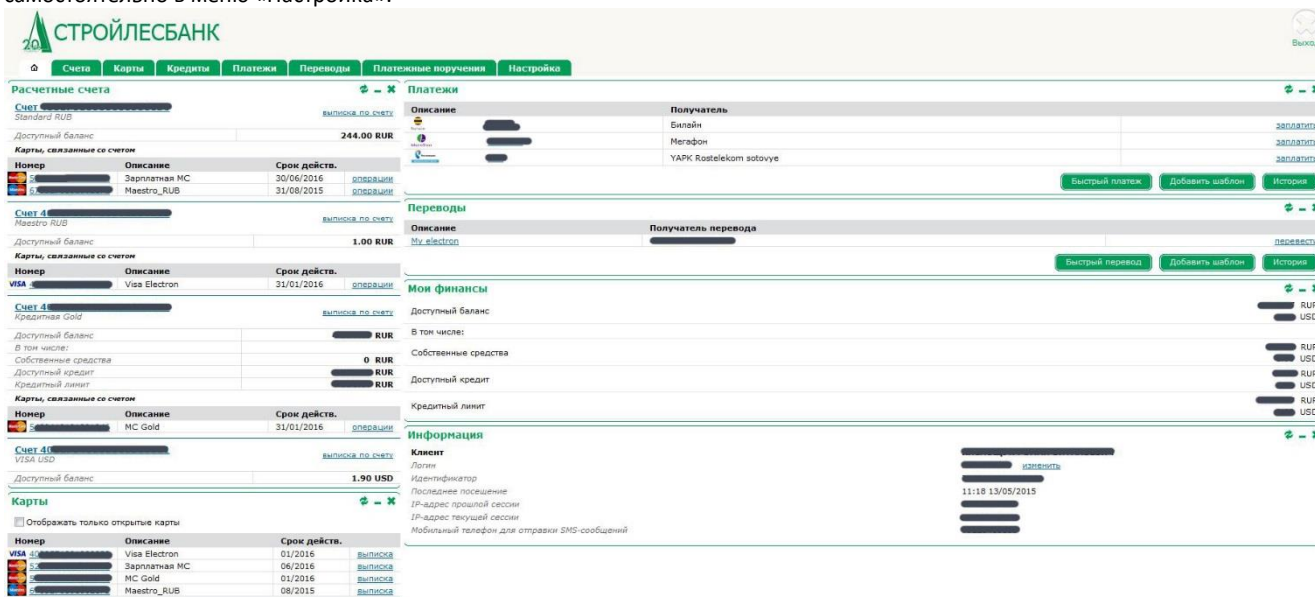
самостоятельно в меню «Настройка».

СТРОЙЛЕСБАНК

Выход

Счета | Карты | Кредиты | Платежи | Переводы | Платежные поручения | Настройка

Расчетные счета

Счет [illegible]
Standard RUB
выписка по счету

Доступный баланс 244.00 RUR

Карты, связанные со счетом

| Номер | Описание | Срок действ. | |
|---|---|---|---|
| 5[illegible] | Зарплатная MC | 30/06/2016 | операции |
| 6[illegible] | Maestro_RUB | 31/08/2015 | операции |

Счет 4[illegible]
Maestro RUB
выписка по счету

Доступный баланс 1.00 RUR

Карты, связанные со счетом

| Номер | Описание | Срок действ. | |
|---|---|---|---|
| 4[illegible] | Visa Electron | 31/01/2016 | операции |

Счет 4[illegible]
Кредитная Gold
выписка по счету

Доступный баланс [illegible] RUR
В том числе:
Собственные средства 0 RUR
Доступный кредит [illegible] RUR
Кредитный лимит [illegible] RUR

Карты, связанные со счетом

| Номер | Описание | Срок действ. | |
|---|---|---|---|
| 5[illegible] | MC Gold | 31/01/2016 | операции |

Счет 40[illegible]
VISA USD
выписка по счету

Доступный баланс 1.90 USD

Карты

Отображать только открытые карты

| Номер | Описание | Срок действ. | |
|---|---|---|---|
| 40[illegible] | Visa Electron | 01/2016 | выписка |
| 52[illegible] | Зарплатная MC | 06/2016 | выписка |
| 5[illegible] | MC Gold | 01/2016 | выписка |
| 6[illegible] | Maestro_RUB | 08/2015 | выписка |

Платежи

| Описание | Получатель | |
|---|---|---|
| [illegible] | Билайн | заплатить |
| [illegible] | Мегафон | заплатить |
| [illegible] | YAPK Rostelekom sotovye | заплатить |

Быстрый платеж | Добавить шаблон | История

Переводы

| Описание | Получатель перевода | |
|---|---|---|
| My electron | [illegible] | перевести |

Быстрый перевод | Добавить шаблон | История

Мои финансы

Доступный баланс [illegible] RUR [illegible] USD
В том числе:
Собственные средства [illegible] RUR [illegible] USD
Доступный кредит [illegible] RUR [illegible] USD
Кредитный лимит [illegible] RUR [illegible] USD

Информация

Клиент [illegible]
Логин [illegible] изменить
Идентификатор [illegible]
Последнее посещение 11:18 13/05/2015
IP-адрес прошлой сессии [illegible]
IP-адрес текущей сессии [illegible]
Мобильный телефон для отправки SMS-сообщений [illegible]